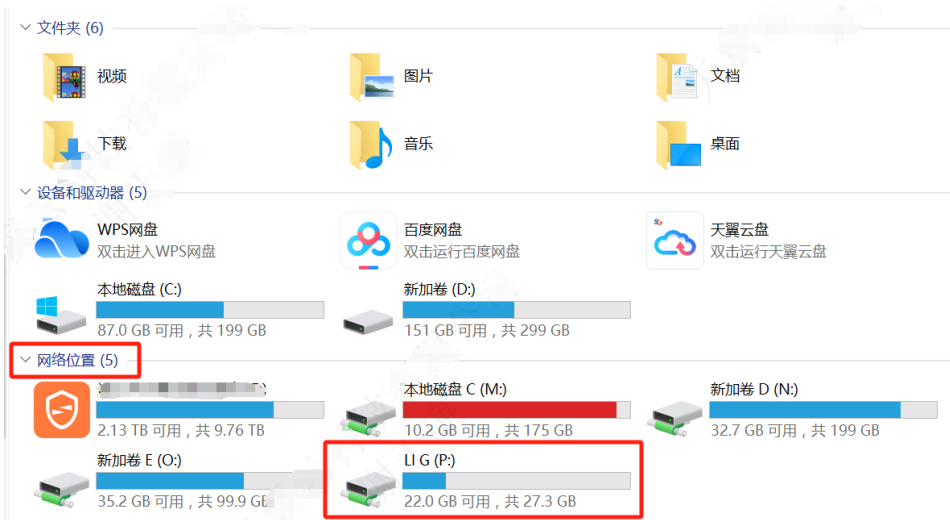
文件夹 (6)

视频

图片

文档

下载

音乐

桌面

设备和驱动器 (5)

WPS网盘
双击进入WPS网盘

百度网盘
双击运行百度网盘

天翼云盘
双击运行天翼云盘

本地磁盘 (C:)
87.0 GB 可用，共 199 GB

新加卷 (D:)
151 GB 可用，共 299 GB

网络位置 (5)

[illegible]
2.13 TB 可用，共 9.76 TB

本地磁盘 C (M:)
10.2 GB 可用，共 175 GB

新加卷 D (N:)
32.7 GB 可用，共 199 GB

新加卷 E (O:)
35.2 GB 可用，共 99.9 GB

LI G (P:)
22.0 GB 可用，共 27.3 GB